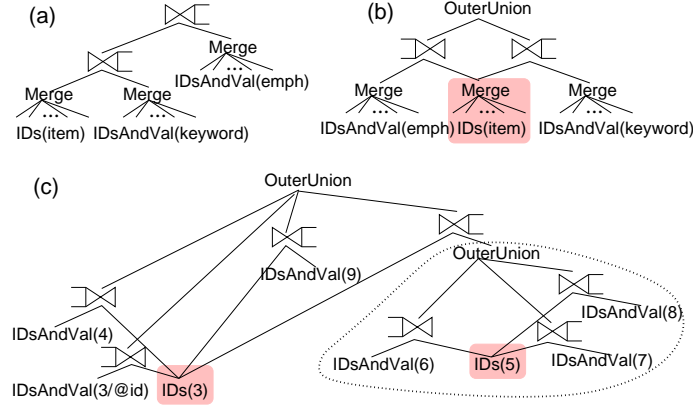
(a)

Merge
...
IDsAndVal(emph)

Merge
...
IDs(item)

Merge
...
IDsAndVal(keyword)

(b)

OuterUnion

Merge
...
IDsAndVal(emph)

Merge
...
IDs(item)

Merge
...
IDsAndVal(keyword)

(c)

OuterUnion

IDsAndVal(9)

OuterUnion

IDsAndVal(8)

IDsAndVal(4)

IDsAndVal(6)

IDs(5)

IDsAndVal(7)

IDsAndVal(3/@id)

IDs(3)